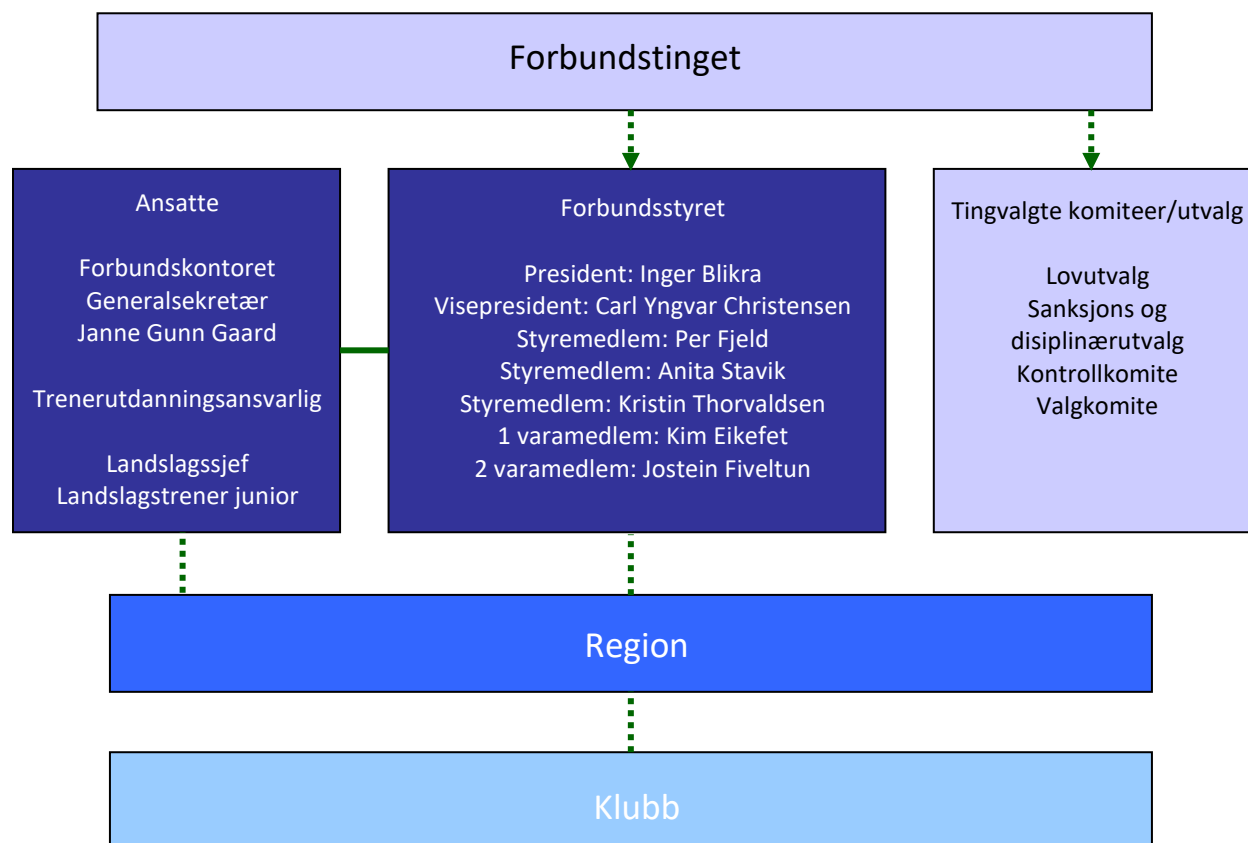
Forbundstinget

Ansatte

Forbundskontoret
Generalsekretær
Janne Gunn Gaard

Trenerutdanningsansvarlig

Landslagssjef
Landslagstrener junior

Forbundsstyret

President: Inger Blikra
Visepresident: Carl Yngvar Christensen
Styremedlem: Per Fjeld
Styremedlem: Anita Stavik
Styremedlem: Kristin Thorvaldsen
1 varamedlem: Kim Eikefet
2 varamedlem: Jostein Fiveltun

Tingvalgte komiteer/utvalg

Lovutvalg
Sanksjons og disiplinærutvalg
Kontrollkomite
Valgkomite

Region

Klubb